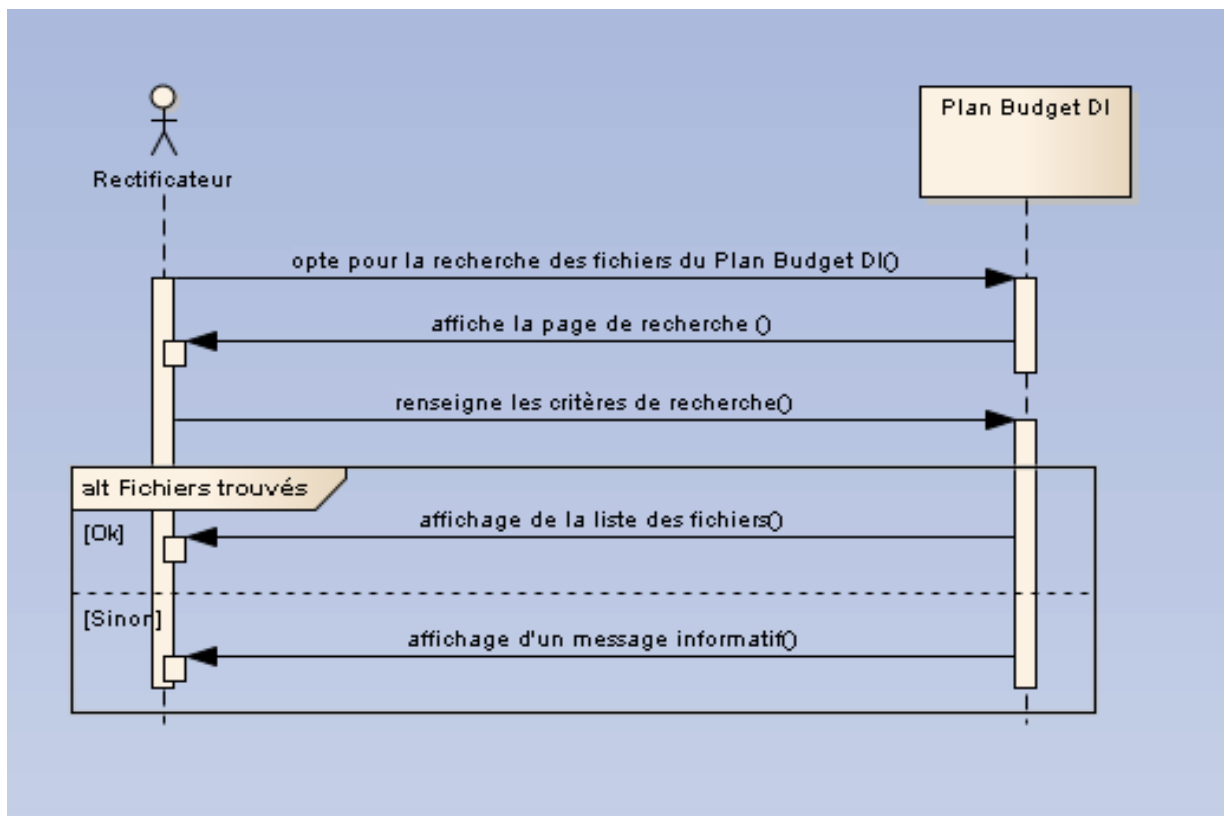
Rectificateur

Plan Budget DI

opte pour la recherche des fichiers du Plan Budget DI()

affiche la page de recherche ()

renseigne les critères de recherche()

alt Fichiers trouvés

[Ok]

affichage de la liste des fichiers()

[Sinon]

affichage d'un message informatif()